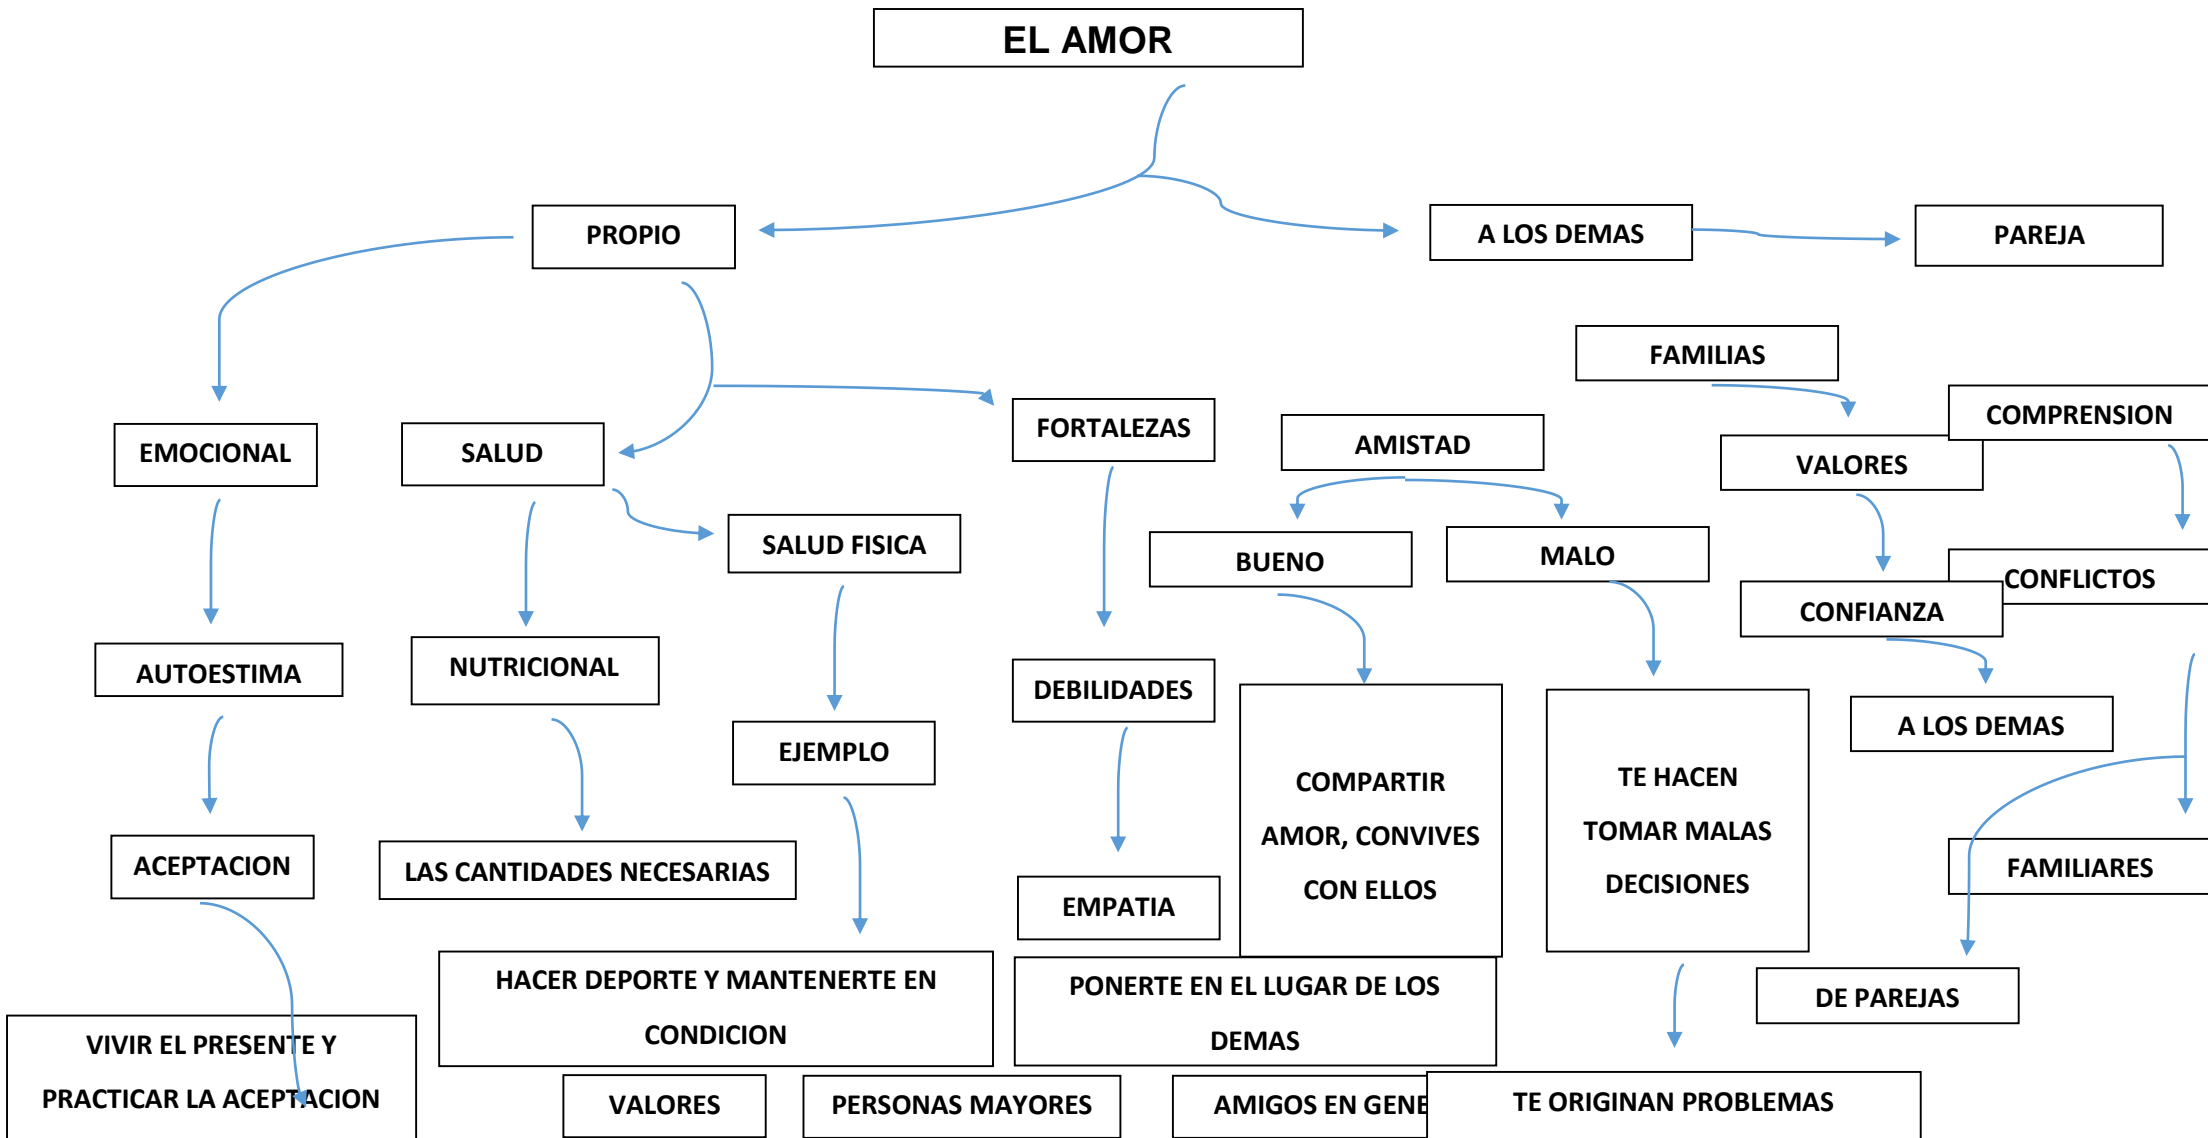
EL AMOR

PROPIO

A LOS DEMAS

PAREJA

FAMILIAS

COMPRENSION

EMOCIONAL

SALUD

FORTALEZAS

AMISTAD

VALORES

SALUD FISICA

BUENO

MALO

CONFLICTOS

CONFIANZA

AUTOESTIMA

NUTRICIONAL

DEBILIDADES

A LOS DEMAS

EJEMPLO

COMPARTIR AMOR, CONVIVES CON ELLOS

TE HACEN TOMAR MALAS DECISIONES

ACEPTACION

LAS CANTIDADES NECESARIAS

FAMILIARES

EMPATIA

HACER DEPORTE Y MANTENERTE EN CONDICION

PONERTE EN EL LUGAR DE LOS DEMAS

DE PAREJAS

VIVIR EL PRESENTE Y PRACTICAR LA ACEPTACION

VALORES

PERSONAS MAYORES

AMIGOS EN GENE

TE ORIGINAN PROBLEMAS